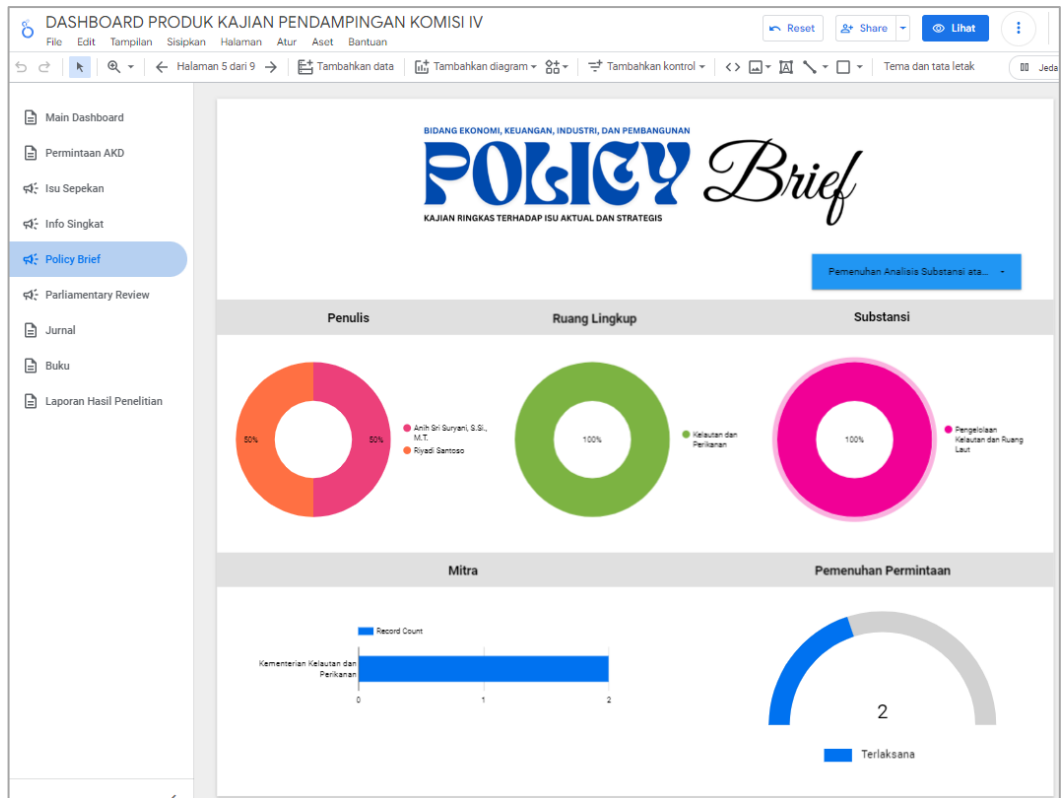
DASHBOARD PRODUK KAJIAN PENDAMPINGAN KOMISI IV
File Edit Tampilan Sisipkan Halaman Atur Aset Bantuan
Reset Share Lihat
Halaman 5 dari 9 Tambahkan data Tambahkan diagram Tambahkan kontrol Tema dan tata letak Jeda

Main Dashboard
Permintaan AKD
Isu Sepekan
Info Singkat
Policy Brief
Parliamentary Review
Jurnal
Buku
Laporan Hasil Penelitian

BIDANG EKONOMI, KEUANGAN, INDUSTRI, DAN PEMBANGUNAN
POLICY Brief
KAJIAN RINGKAS TERHADAP ISU AKTUAL DAN STRATEGIS

Pemenuhan Analisis Substansi ata...

Penulis
50% 50%
Anih Sri Suryani, S.Si., M.T.
Riyadi Santoso

Ruang Lingkup
100%
Kelautan dan Perikanan

Substansi
100%
Pengelolaan Kelautan dan Ruang Laut

Mitra
Record Count
Kementerian Kelautan dan Perikanan
0 1 2

Pemenuhan Permintaan
2
Terlaksana